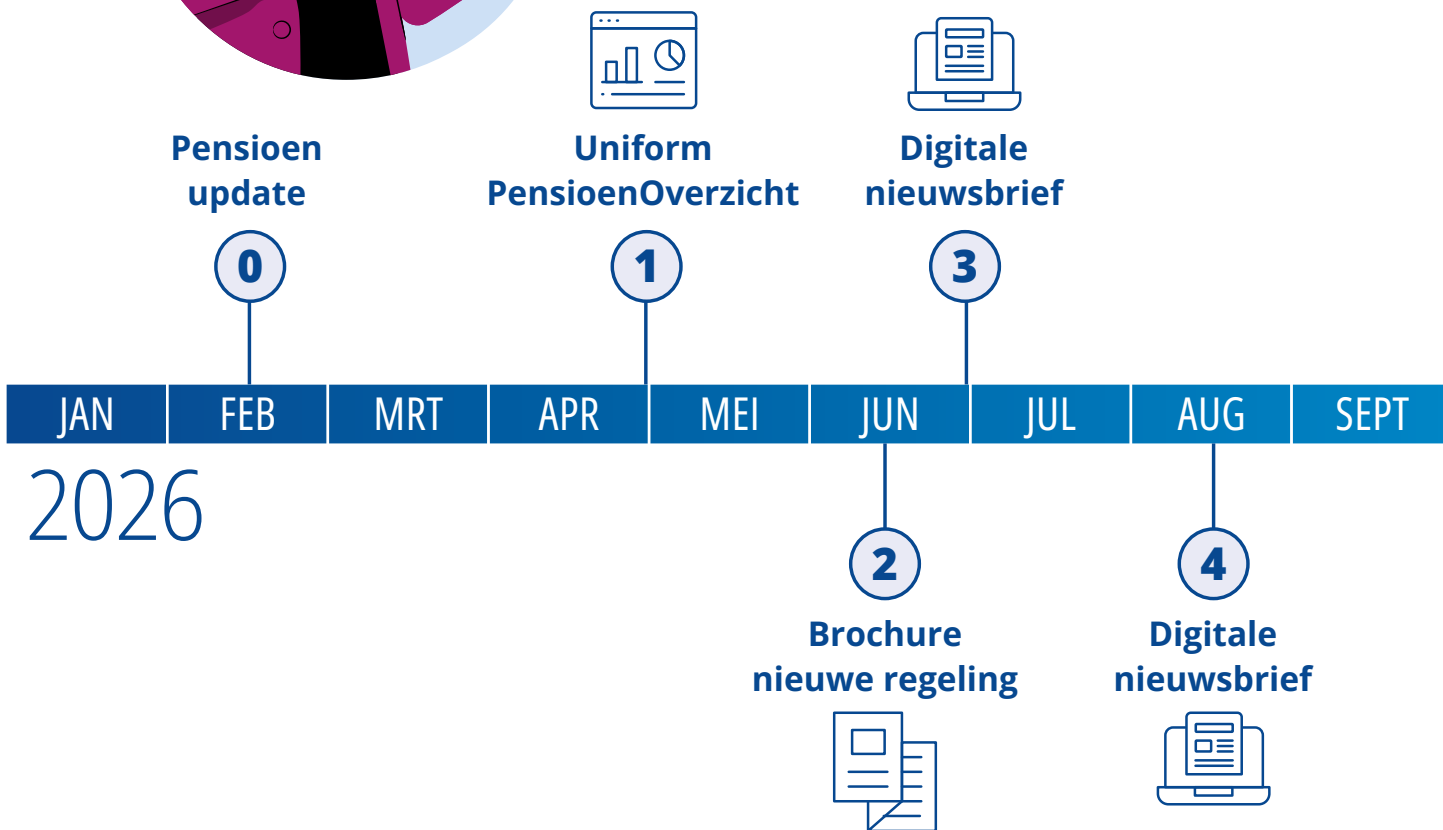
Pensioen update

0

Uniform PensioenOverzicht

1

Digitale nieuwsbrief

3

| JAN | FEB | MRT | APR | MEI | JUN | JUL | AUG | SEPT |
|---|---|---|---|---|---|---|---|---|

2026

2

Brochure nieuwe regeling

4

Digitale nieuwsbrief